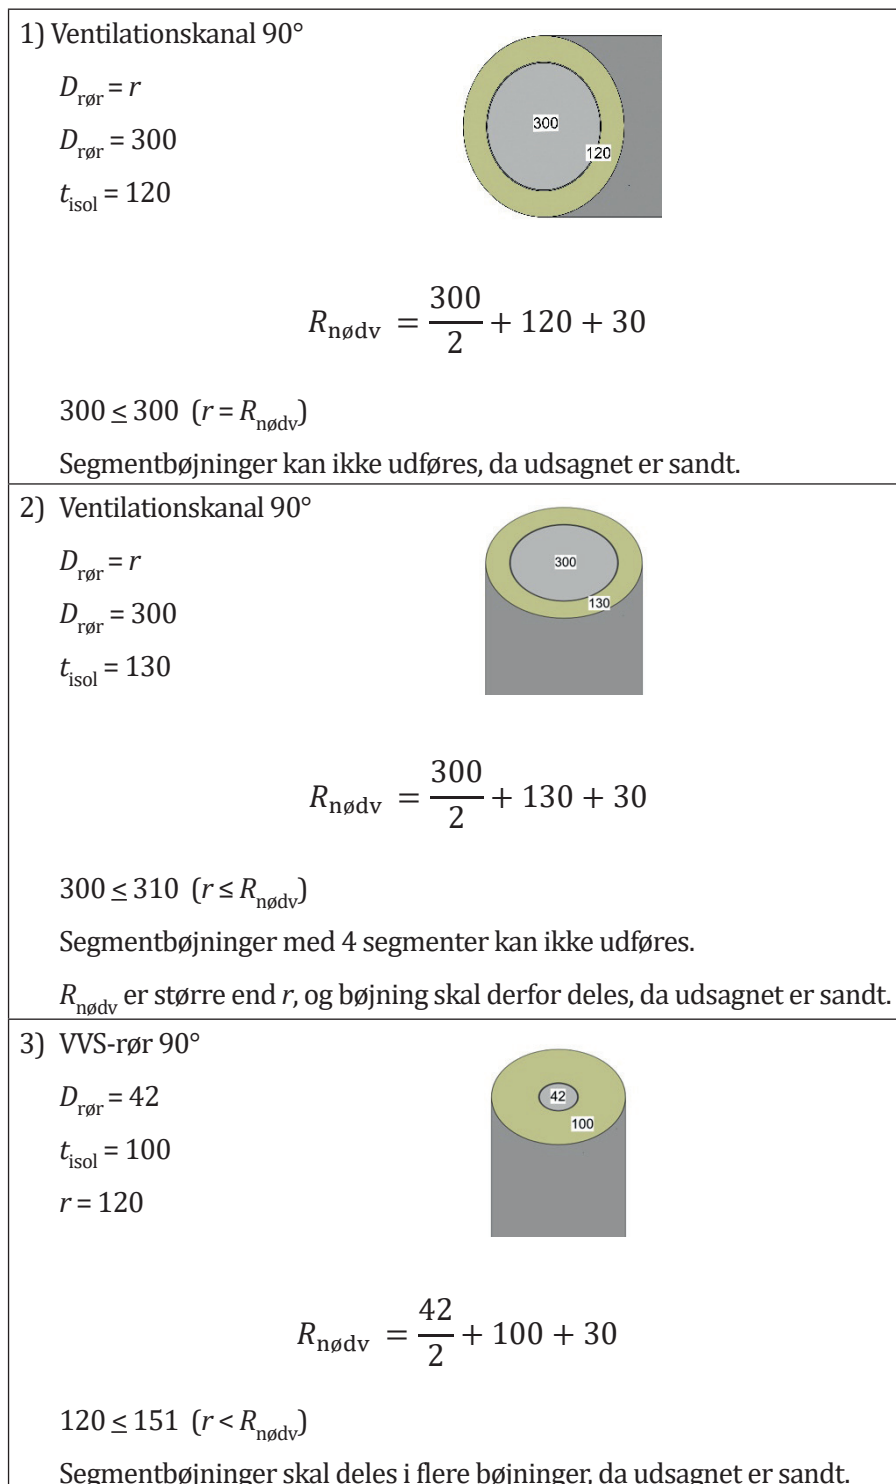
1) Ventilationskanal 90°

$D_{rør} = r$

$D_{rør} = 300$

$t_{isol} = 120$

300

120

$R_{nødv} = \frac{300}{2} + 120 + 30$

$300 \leq 300$ $(r = R_{nødv})$

Segmentbøjninger kan ikke udføres, da udsagnet er sandt.

2) Ventilationskanal 90°

$D_{rør} = r$

$D_{rør} = 300$

$t_{isol} = 130$

300

130

$R_{nødv} = \frac{300}{2} + 130 + 30$

$300 \leq 310$ $(r \leq R_{nødv})$

Segmentbøjninger med 4 segmenter kan ikke udføres.

$R_{nødv}$ er større end $r$, og bøjning skal derfor deles, da udsagnet er sandt.

3) VVS-rør 90°

$D_{rør} = 42$

$t_{isol} = 100$

$r = 120$

42

100

$R_{nødv} = \frac{42}{2} + 100 + 30$

$120 \leq 151$ $(r < R_{nødv})$

Segmentbøjninger skal deles i flere bøjninger, da udsagnet er sandt.